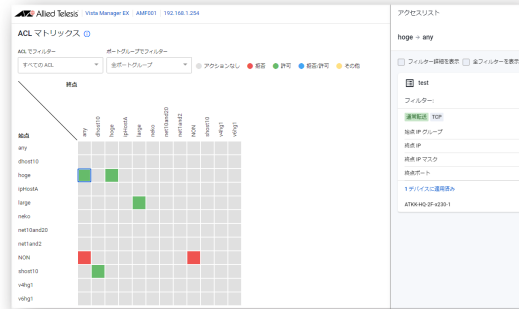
Allied Telesis | Vista Manager EX | AMF001 | 192.168.1.254

ACL マトリックス ⓘ

ACL でフィルター
すべての ACL

ポートグループでフィルター
全ポートグループ

アクションなし ● 拒否 ● 許可 ● 拒否/許可 ● その他

終点

始点

any
dhost10
hoge
ipHostA
large
neko
net10and20
net1and2
NON
shost10
v4hg1
v6hg1

any
dhost10
hoge
ipHostA
large
neko
net10and20
net1and2
NON
shost10
v4hg1
v6hg1

アクセスリスト

hoge → any

フィルター詳細を表示 全フィルターを表示

test

フィルター:

通常転送 TCP

始点 IP グループ

始点 IP

始点 IP マスク

始点ポート

1 デバイスに適用済み

ATKK-HQ-2F-x230-1